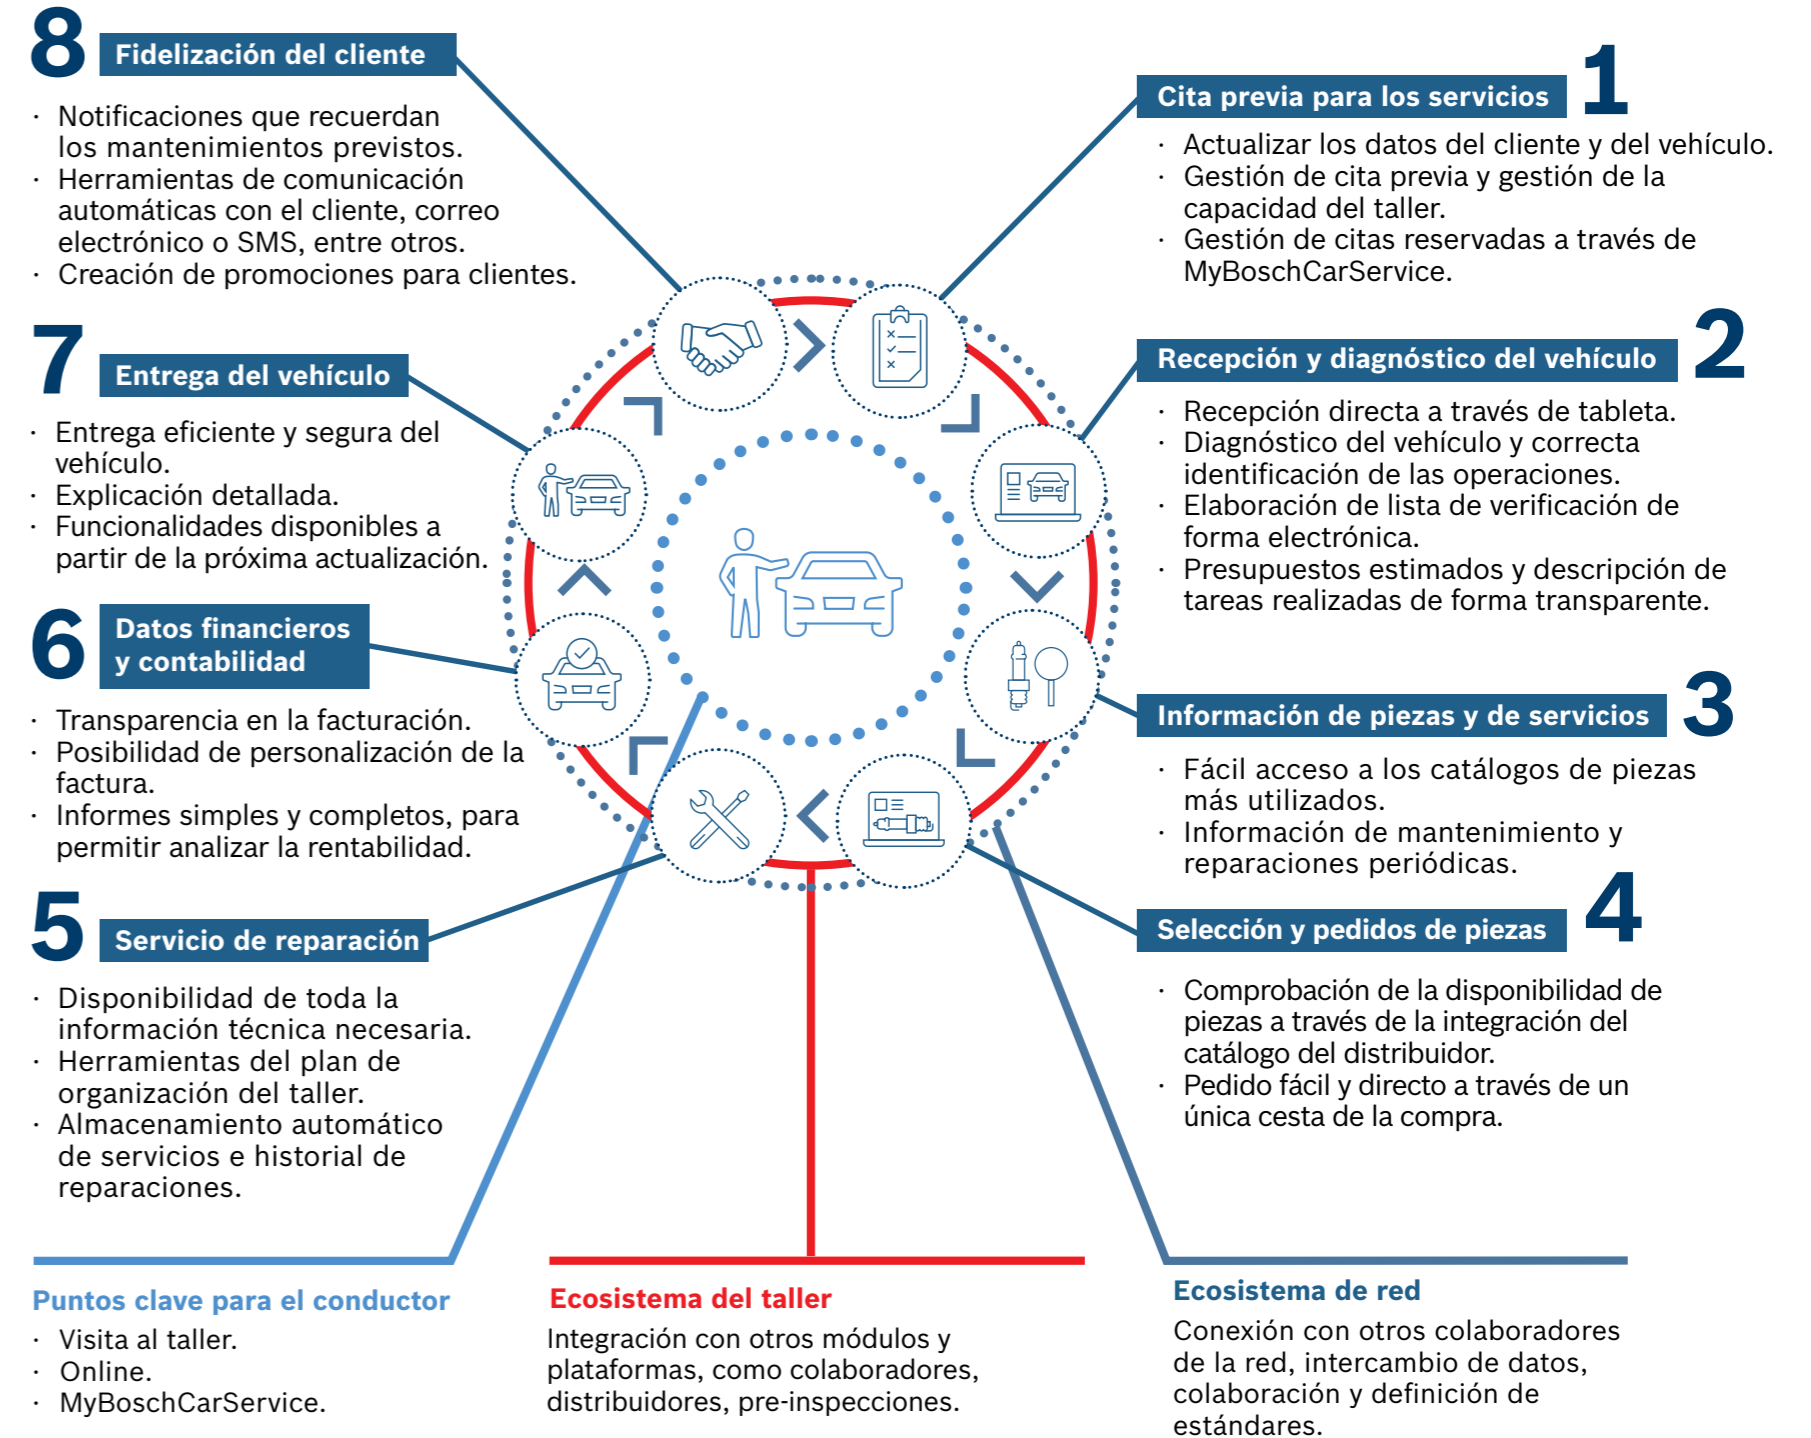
8 Fidelización del cliente

· Notificaciones que recuerdan los mantenimientos previstos.
· Herramientas de comunicación automáticas con el cliente, correo electrónico o SMS, entre otros.
· Creación de promociones para clientes.

Cita previa para los servicios 1

· Actualizar los datos del cliente y del vehículo.
· Gestión de cita previa y gestión de la capacidad del taller.
· Gestión de citas reservadas a través de MyBoschCarService.

7 Entrega del vehículo

· Entrega eficiente y segura del vehículo.
· Explicación detallada.
· Funcionalidades disponibles a partir de la próxima actualización.

Recepción y diagnóstico del vehículo 2

· Recepción directa a través de tableta.
· Diagnóstico del vehículo y correcta identificación de las operaciones.
· Elaboración de lista de verificación de forma electrónica.
· Presupuestos estimados y descripción de tareas realizadas de forma transparente.

6 Datos financieros y contabilidad

· Transparencia en la facturación.
· Posibilidad de personalización de la factura.
· Informes simples y completos, para permitir analizar la rentabilidad.

Información de piezas y de servicios 3

· Fácil acceso a los catálogos de piezas más utilizados.
· Información de mantenimiento y reparaciones periódicas.

5 Servicio de reparación

· Disponibilidad de toda la información técnica necesaria.
· Herramientas del plan de organización del taller.
· Almacenamiento automático de servicios e historial de reparaciones.

Selección y pedidos de piezas 4

· Comprobación de la disponibilidad de piezas a través de la integración del catálogo del distribuidor.
· Pedido fácil y directo a través de un única cesta de la compra.

Puntos clave para el conductor
· Visita al taller.
· Online.
· MyBoschCarService.

Ecosistema del taller
Integración con otros módulos y plataformas, como colaboradores, distribuidores, pre-inspecciones.

Ecosistema de red
Conexión con otros colaboradores de la red, intercambio de datos, colaboración y definición de estándares.